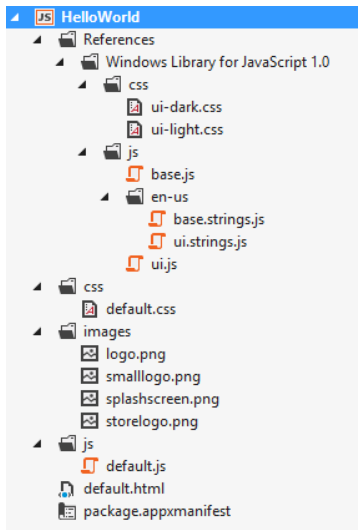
JS HelloWorld
References
Windows Library for JavaScript 1.0
css
ui-dark.css
ui-light.css
js
base.js
en-us
base.strings.js
ui.strings.js
ui.js
css
default.css
images
logo.png
smalllogo.png
splashscreen.png
storelogo.png
js
default.js
default.html
package.appxmanifest